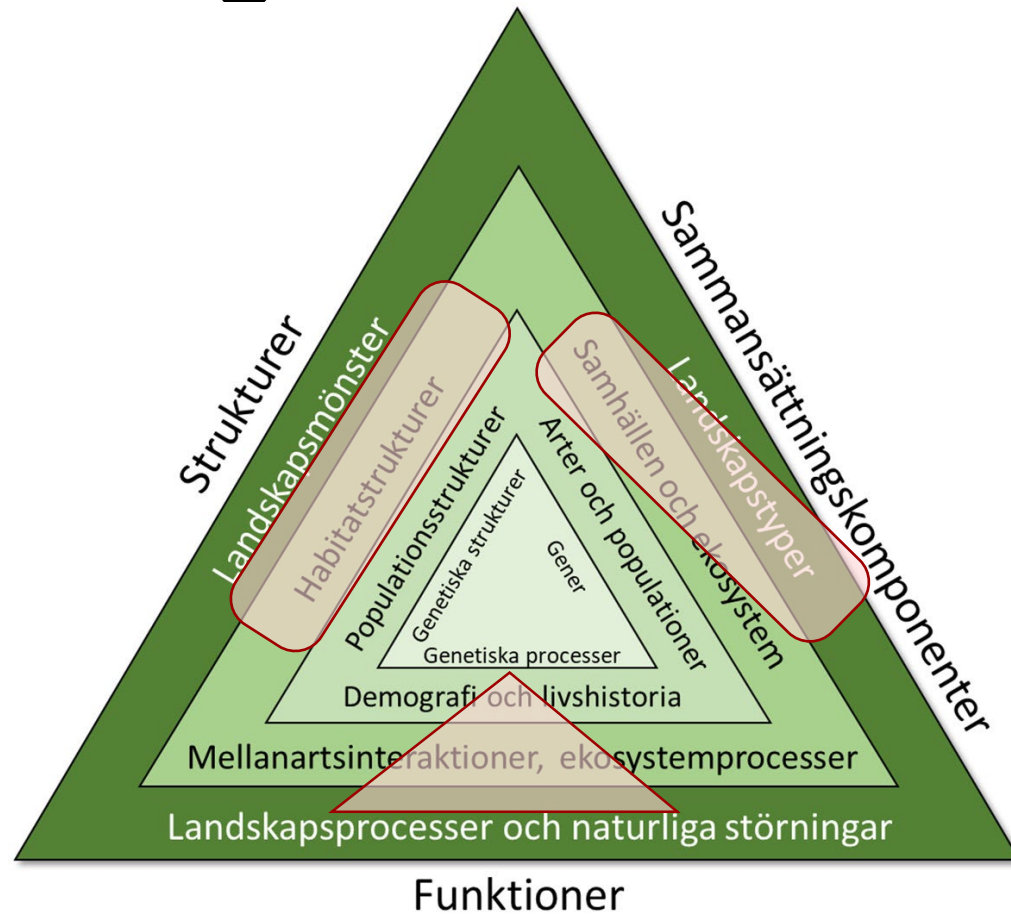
Strukturer

Sammansättningskomponenter

Landskapsmönster

Habitatstrukturer

Populationsstrukturer

Genetiska strukturer

Gener

Arter och populationer

Samhällen och ekosystem

Landskapstyper

Genetiska processer

Demografi och livshistoria

Mellanartsinteraktioner, ekosystemprocesser

Landskapsprocesser och naturliga störningar

Funktioner